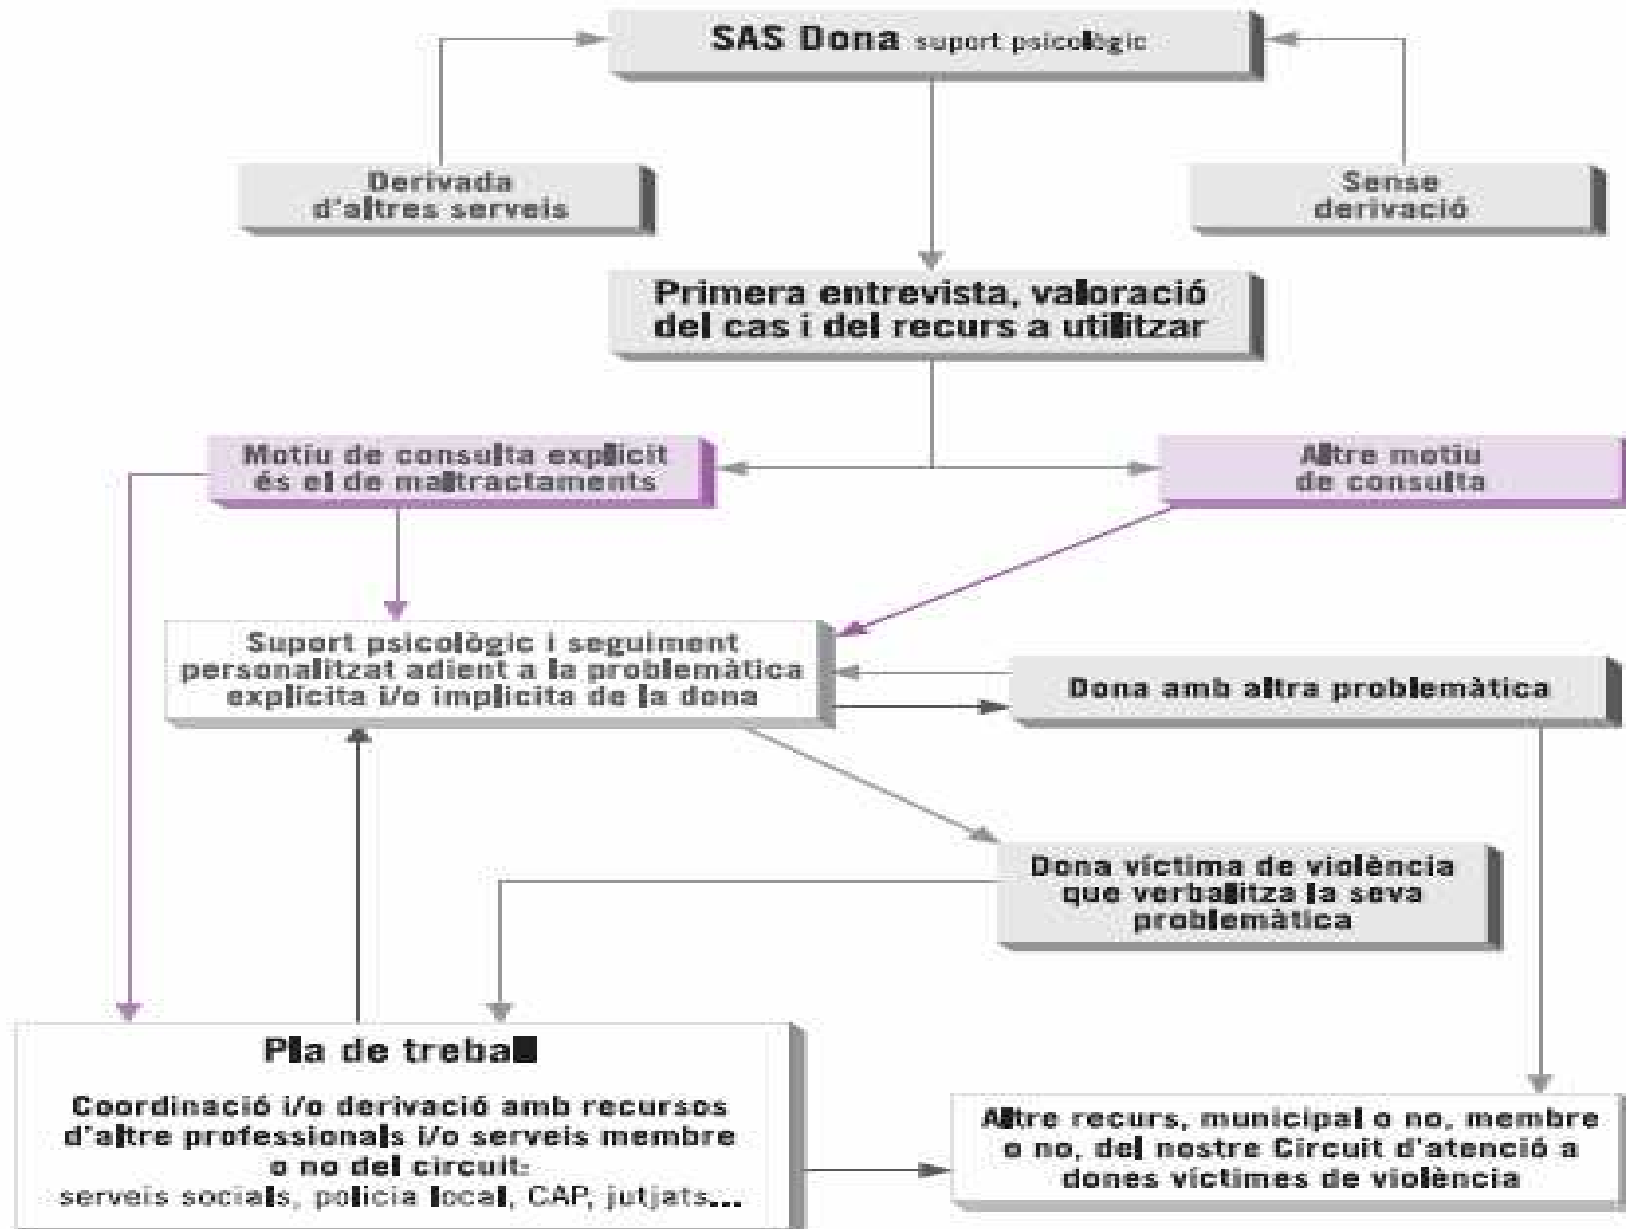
SAS Dona suport psicològic

Derivada d'altres serveis

Sense derivació

Primera entrevista, valoració del cas i del recurs a utilitzar

Motiu de consulta explícit és el de maltractaments

Altre motiu de consulta

Suport psicològic i seguiment personalitzat adient a la problemàtica explícita i/o implícita de la dona

Dona amb altra problemàtica

Dona víctima de violència que verbalitza la seva problemàtica

Pla de treball

Coordinació i/o derivació amb recursos d'altre professionals i/o serveis membre o no del circuit:
serveis socials, policia local, CAP, jutjats...

Altre recurs, municipal o no, membre o no, del nostre Circuit d'atenció a dones víctimes de violència